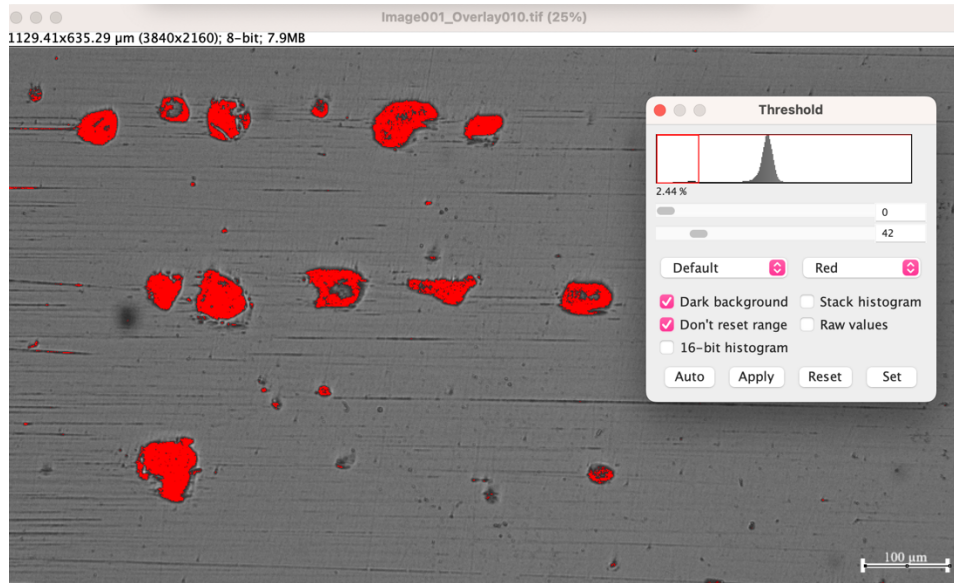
Image001_Overlay010.tif (25%)
1129.41x635.29 μm (3840x2160); 8-bit; 7.9MB

Threshold
2.44 %
0
42
Default
Red
Dark background
Stack histogram
Don't reset range
Raw values
16-bit histogram
Auto
Apply
Reset
Set

100 μm